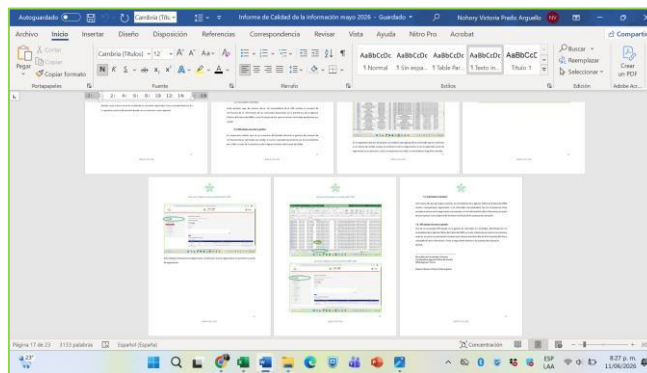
Autoguardado Cambria (Títu Informe de Calidad de la información mayo 2026 - Guardado Nohory Victoria Prado Arguello NV

Archivo Inicio Insertar Diseño Disposición Referencias Correspondencia Revisar Vista Ayuda Nitro Pro Acrobat Compartir

Cortar Copiar Pegar Copiar formato Cambria (Títulos) 12 A A Aa N K S ab x x A AaBbCcDc AaBbCcDc AaBbCcDc AaBbCcDc AaBbCcC 1 Normal 1 Sin espa... 1 Table Par... 1 Texto in... Título 1 Buscar Reemplazar Seleccionar Crear en PDF

Portapapeles Fuente Párrafo Estilos Edición Adobe Acr...

Página 17 de 23 3133 palabras Español (España) Concentración

23° ESP LAA 8:27 p. m. 11/06/2026